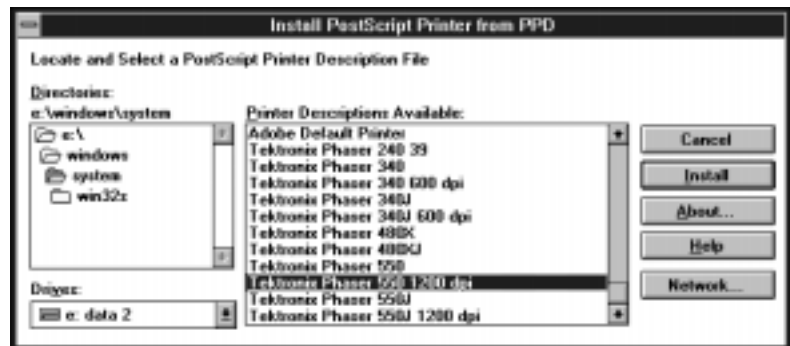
Install PostScript Printer from PPD

Locate and Select a PostScript Printer Description File

Directories:
e:\windows\system

e:\
windows
system
win32s

Drives:
e: data 2

Printer Descriptions Available:
Adobe Default Printer
Tektronix Phaser 240 39
Tektronix Phaser 340
Tektronix Phaser 340 600 dpi
Tektronix Phaser 340J
Tektronix Phaser 340J 600 dpi
Tektronix Phaser 480X
Tektronix Phaser 480XJ
Tektronix Phaser 550
Tektronix Phaser 550 1200 dpi
Tektronix Phaser 550J
Tektronix Phaser 550J 1200 dpi

Cancel
Install
About...
Help
Network...